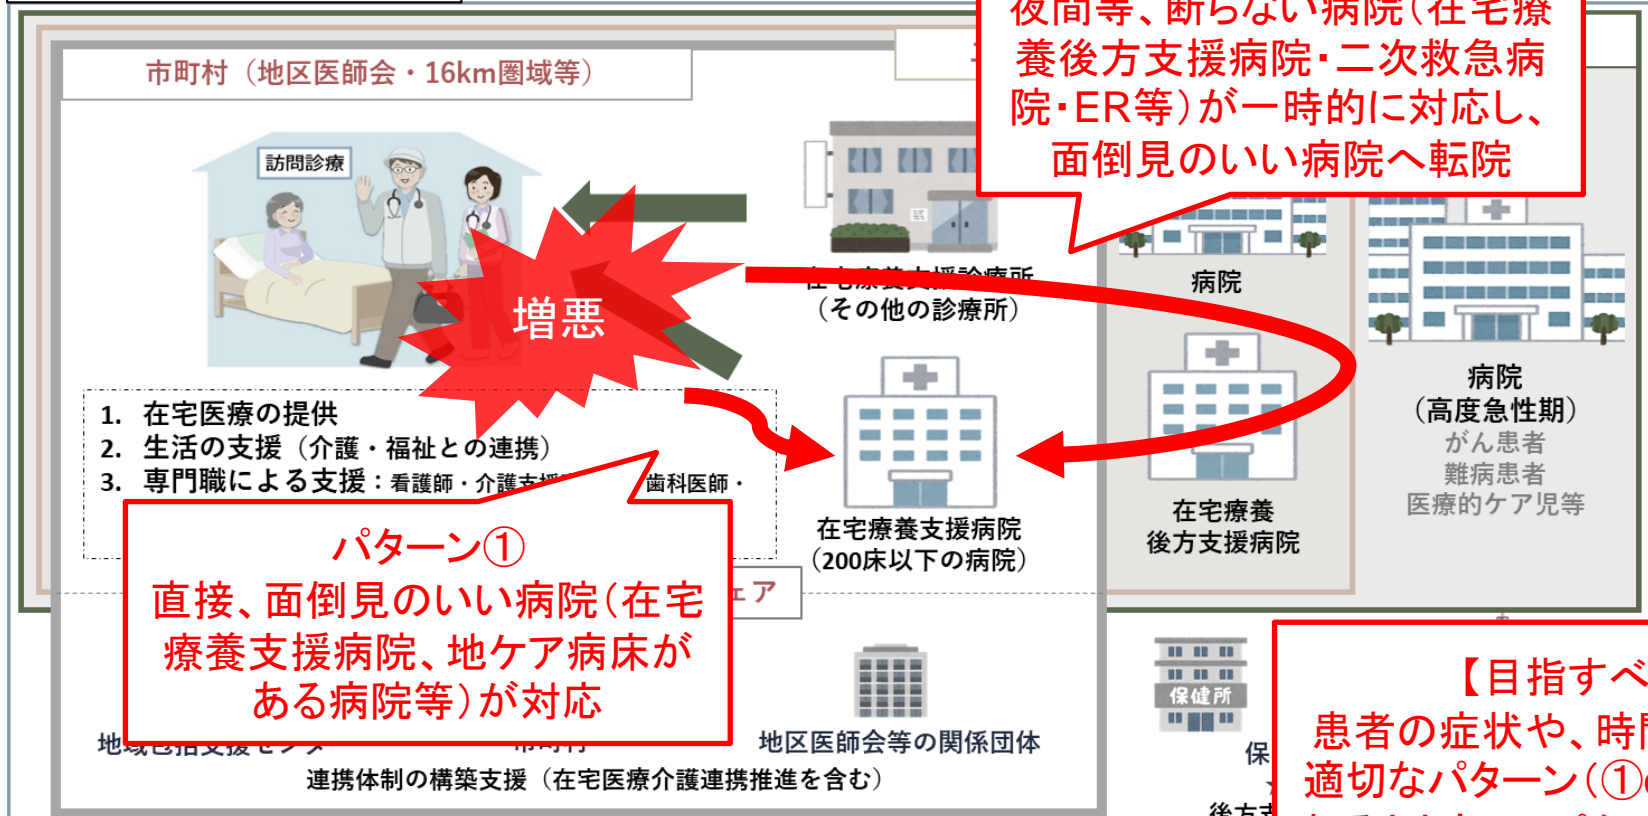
市町村（地区医師会・16km圏域等）

夜間等、断らない病院（在宅療養後方支援病院・二次救急病院・ER等）が一時的に対応し、面倒見のいい病院へ転院

訪問診療

増悪

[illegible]（その他の診療所）

病院

病院
（高度急性期）
がん患者
難病患者
医療的ケア児等

1. 在宅医療の提供
2. 生活の支援（介護・福祉との連携）
3. 専門職による支援：看護師・介護支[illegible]歯科医師・

在宅療養支援病院
（200床以下の病院）

在宅療養
後方支援病院

パターン①
直接、面倒見のいい病院（在宅療養支援病院、地ケア病床がある病院等）が対応

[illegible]ア

保健所

地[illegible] 市町村 地区医師会等の関係団体

連携体制の構築支援（在宅医療介護連携推進を含む）

保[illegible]
後方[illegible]

【目指すべ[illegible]
患者の症状や、時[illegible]
適切なパターン（①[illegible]